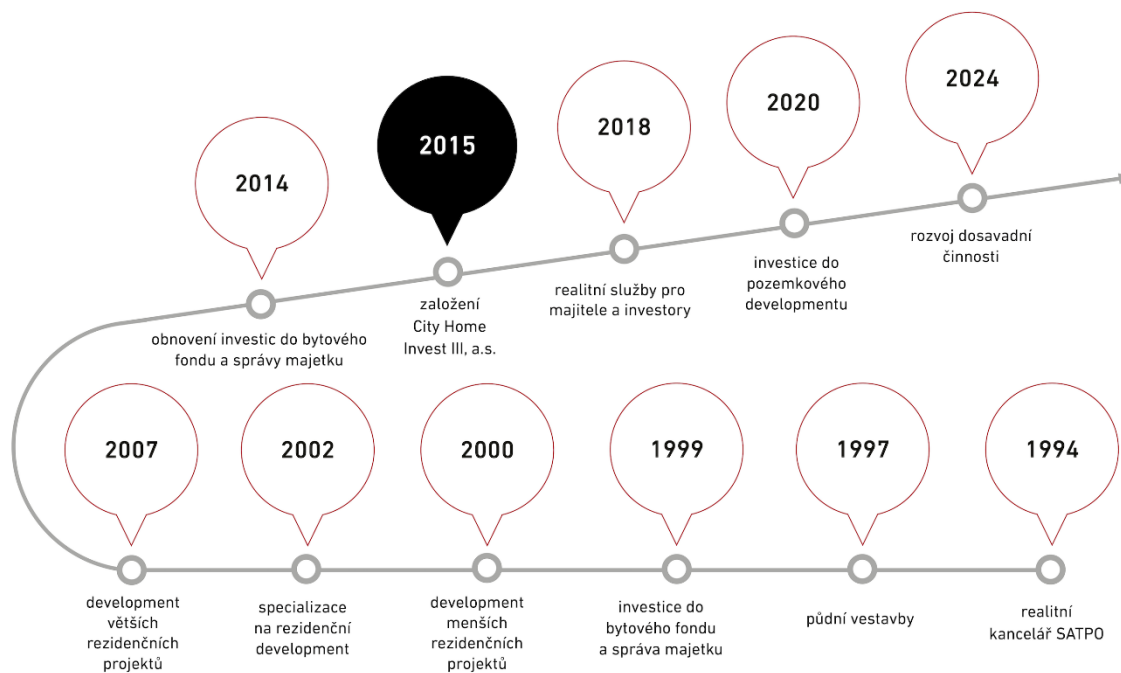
2014
obnovení investic do bytového fondu a správy majetku

2015
založení City Home Invest III, a.s.

2018
realitní služby pro majitele a investory

2020
investice do pozemkového developmentu

2024
rozvoj dosavadní činnosti

2007
development větších rezidenčních projektů

2002
specializace na rezidenční development

2000
development menších rezidenčních projektů

1999
investice do bytového fondu a správa majetku

1997
půdní vestavby

1994
realitní kancelář SATPO